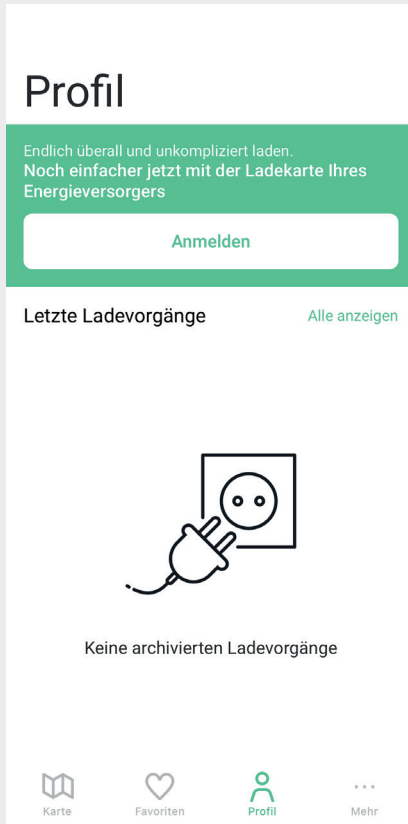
Profil

Endlich überall und unkompliziert laden.
Noch einfacher jetzt mit der Ladekarte Ihres Energieversorgers

Anmelden

Letzte Ladevorgänge

Alle anzeigen

Keine archivierten Ladevorgänge

Karte
Favoriten
Profil
Mehr